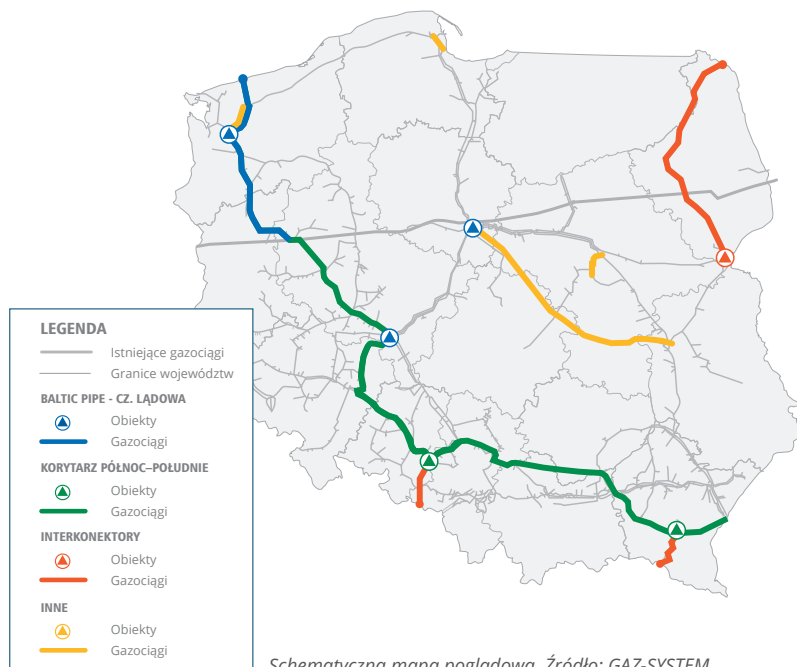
LEGENDA
Istniejące gazociągi
Granice województw
BALTIC PIPE - CZ. LĄDOWA
Obiekty
Gazociągi
KORYTARZ PÓŁNOC–POŁUDNIE
Obiekty
Gazociągi
INTERKONEKTORY
Obiekty
Gazociągi
INNE
Obiekty
Gazociągi

Schematyczna mapa poglądowa. Źródło: GAZ-SYSTEM